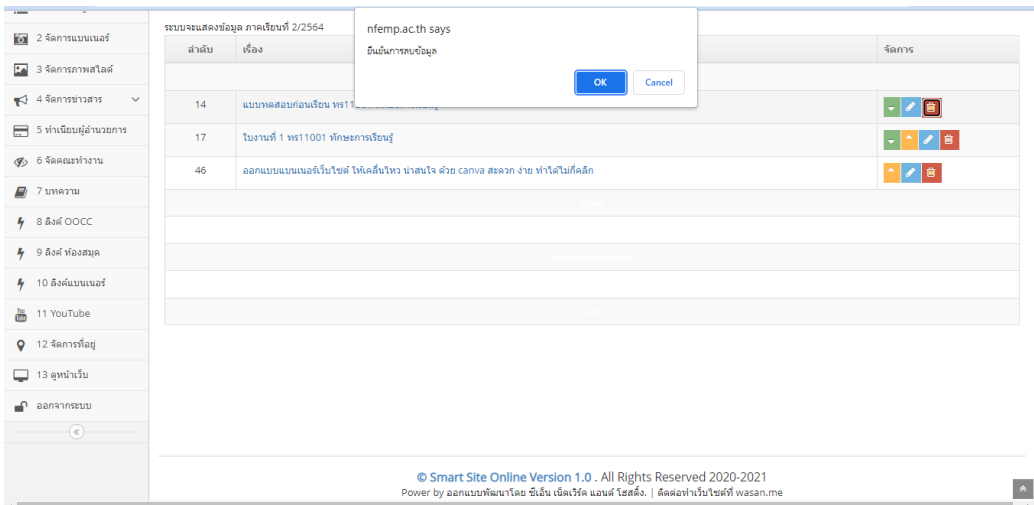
2 จัดการแบนเนอร์
3 จัดการภาพสไลด์
4 จัดการข่าวสาร
5 ทำเนียบผู้อำนวยการ
6 จัดคณะทำงาน
7 บทความ
8 ลิงค์ OOCC
9 ลิงค์ ห้องสมุด
10 ลิงค์แบนเนอร์
11 YouTube
12 จัดการที่อยู่
13 ดูหน้าเว็บ
ออกจากระบบ

ระบบจะแสดงข้อมูล ภาคเรียนที่ 2/2564

nfemp.ac.th says
ยืนยันการลบข้อมูล
OK
Cancel

| ลำดับ | เรื่อง | จัดการ |
|---|---|---|
| | | |
| 14 | แบบทดสอบก่อนเรียน พร11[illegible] | |
| 17 | ใบงานที่ 1 พร11001 ทักษะการเรียนรู้ | |
| 46 | ออกแบบแบนเนอร์เว็บไซต์ ให้เคลื่อนไหว น่าสนใจ ด้วย canva สะดวก ง่าย ทำได้ไม่กี่คลิก | |

© Smart Site Online Version 1.0 . All Rights Reserved 2020-2021
Power by ออกแบบพัฒนาโดย ซีเอ็น เน็ตเวิร์ค แอนด์ โซสติ้ง. | ติดต่อทำเว็บไซต์ที่ wasan.me